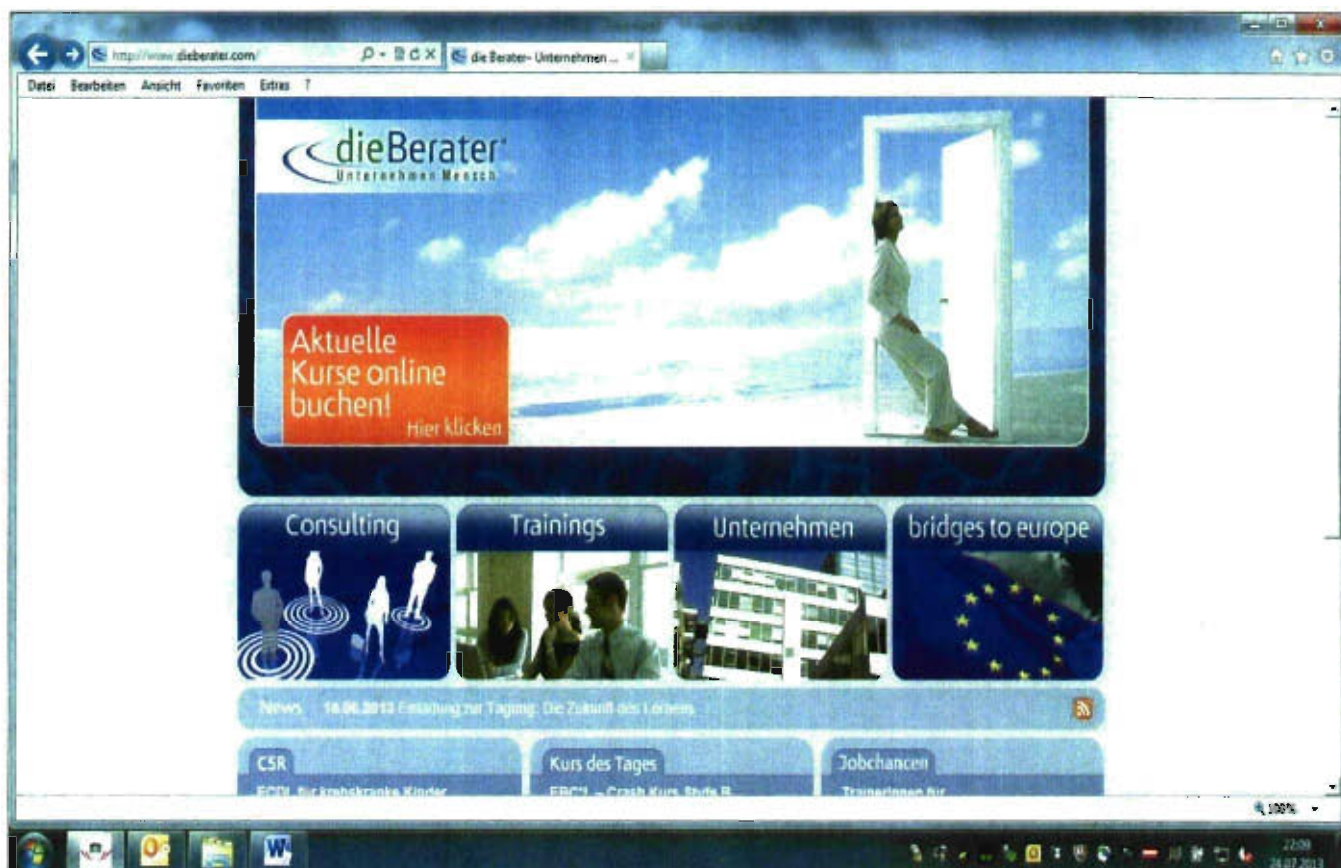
http://www.dieberater.com/

die Berater- Unternehmen ...

Datei Bearbeiten Ansicht Favoriten Extras ?

dieBerater®
Unternehmen Mensch

Aktuelle Kurse online buchen!
Hier klicken

Consulting

Trainings

Unternehmen

bridges to europe

News 16.06.2013 Einladung zur Tagung: Die Zukunft des Lernens

CSR
ECDL für krebskranke Kinder

Kurs des Tages
EBC*L – Crash Kurs Stufe B

Jobchancen
TrainerInnen für

100%

22:09
26.07.2013